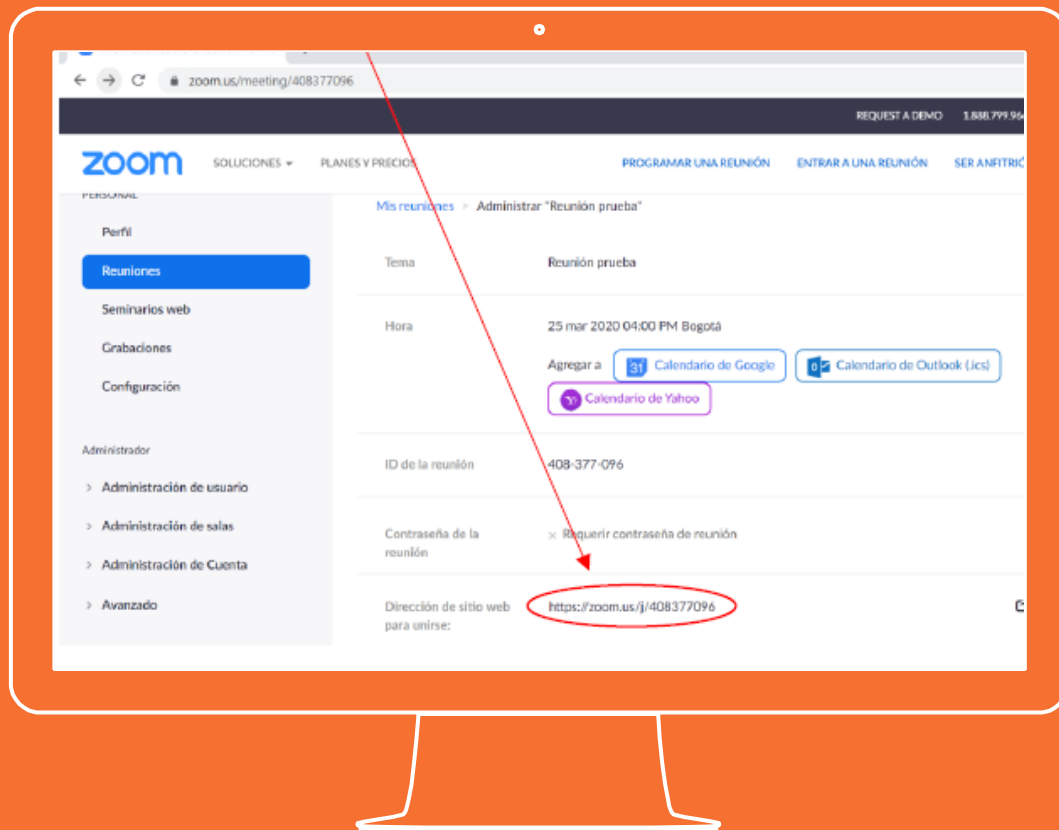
zoom.us/meeting/408377096

REQUEST A DEMO 1.888.799.96

zoom SOLUCIONES PLANES Y PRECIOS PROGRAMAR UNA REUNIÓN ENTRAR A UNA REUNIÓN SER ANFITRIÓ

PERSONAL

Perfil

Reuniones

Seminarios web

Grabaciones

Configuración

Administrador

Administración de usuario

Administración de salas

Administración de Cuenta

Avanzado

Mis reuniones > Administrar "Reunión prueba"

| | |
|---|---|
| Tema | Reunión prueba |
| Hora | 25 mar 2020 04:00 PM Bogotá |
| | Agregar a 31 Calendario de Google Calendario de Outlook (.ics) Calendario de Yahoo |
| ID de la reunión | 408-377-096 |
| Contraseña de la reunión | × Requerir contraseña de reunión |
| Dirección de sitio web para unirse: | https://zoom.us/j/408377096 |

C